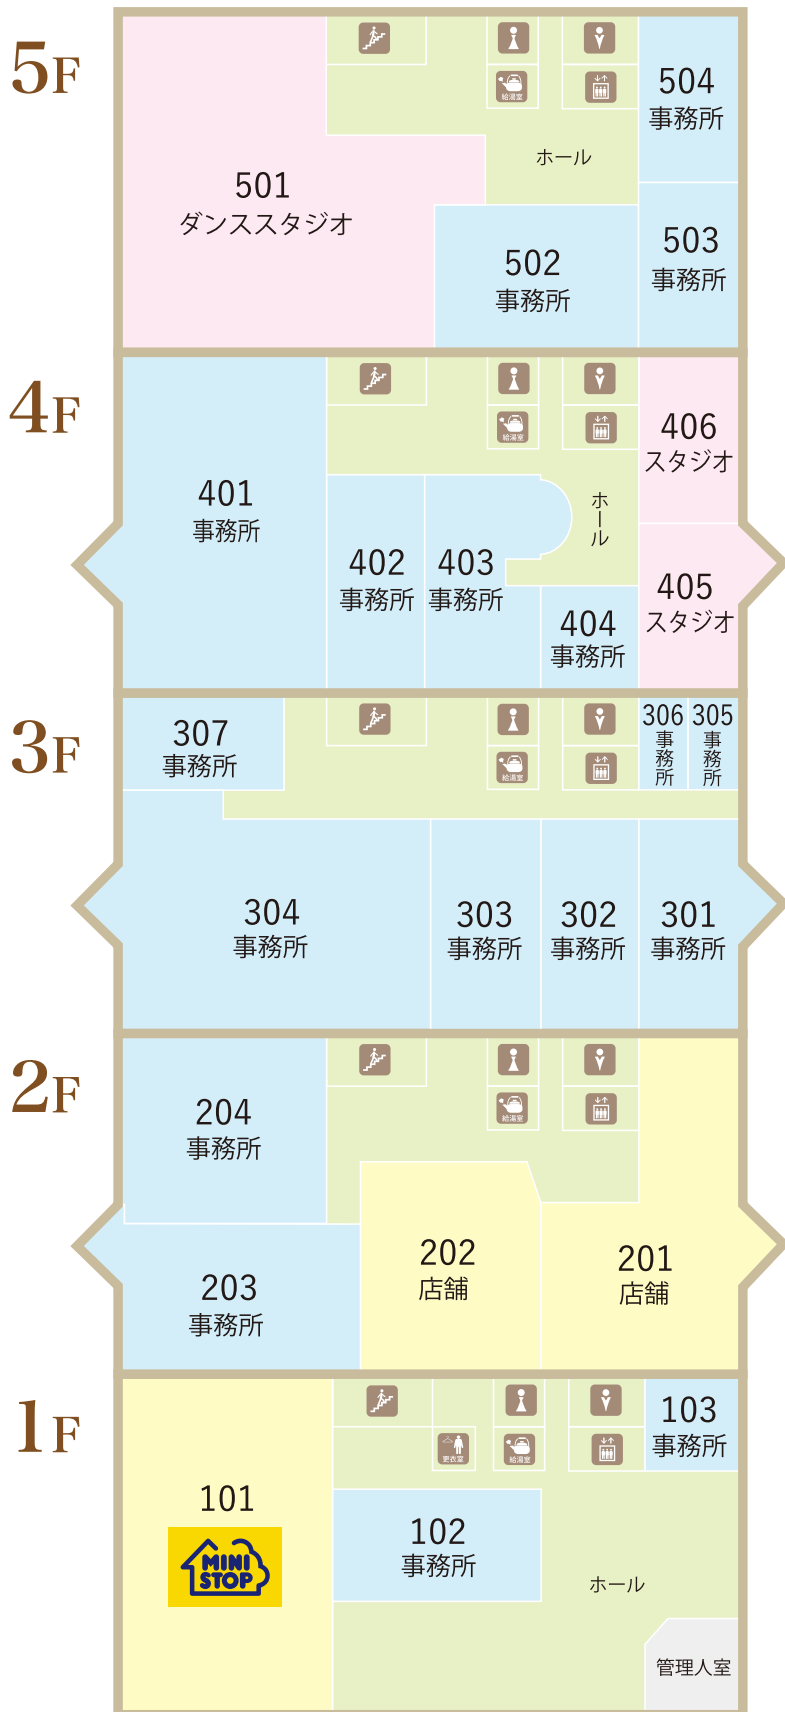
5F

給湯室

504
事務所

ホール

501
ダンススタジオ

502
事務所

503
事務所

4F

給湯室

406
スタジオ

401
事務所

ホール

402
事務所

403
事務所

405
スタジオ

404
事務所

3F

307
事務所

306
事務所

305
事務所

給湯室

304
事務所

303
事務所

302
事務所

301
事務所

2F

給湯室

204
事務所

202
店舗

201
店舗

203
事務所

1F

更衣室

給湯室

103
事務所

101

MINI STOP

102
事務所

ホール

管理人室